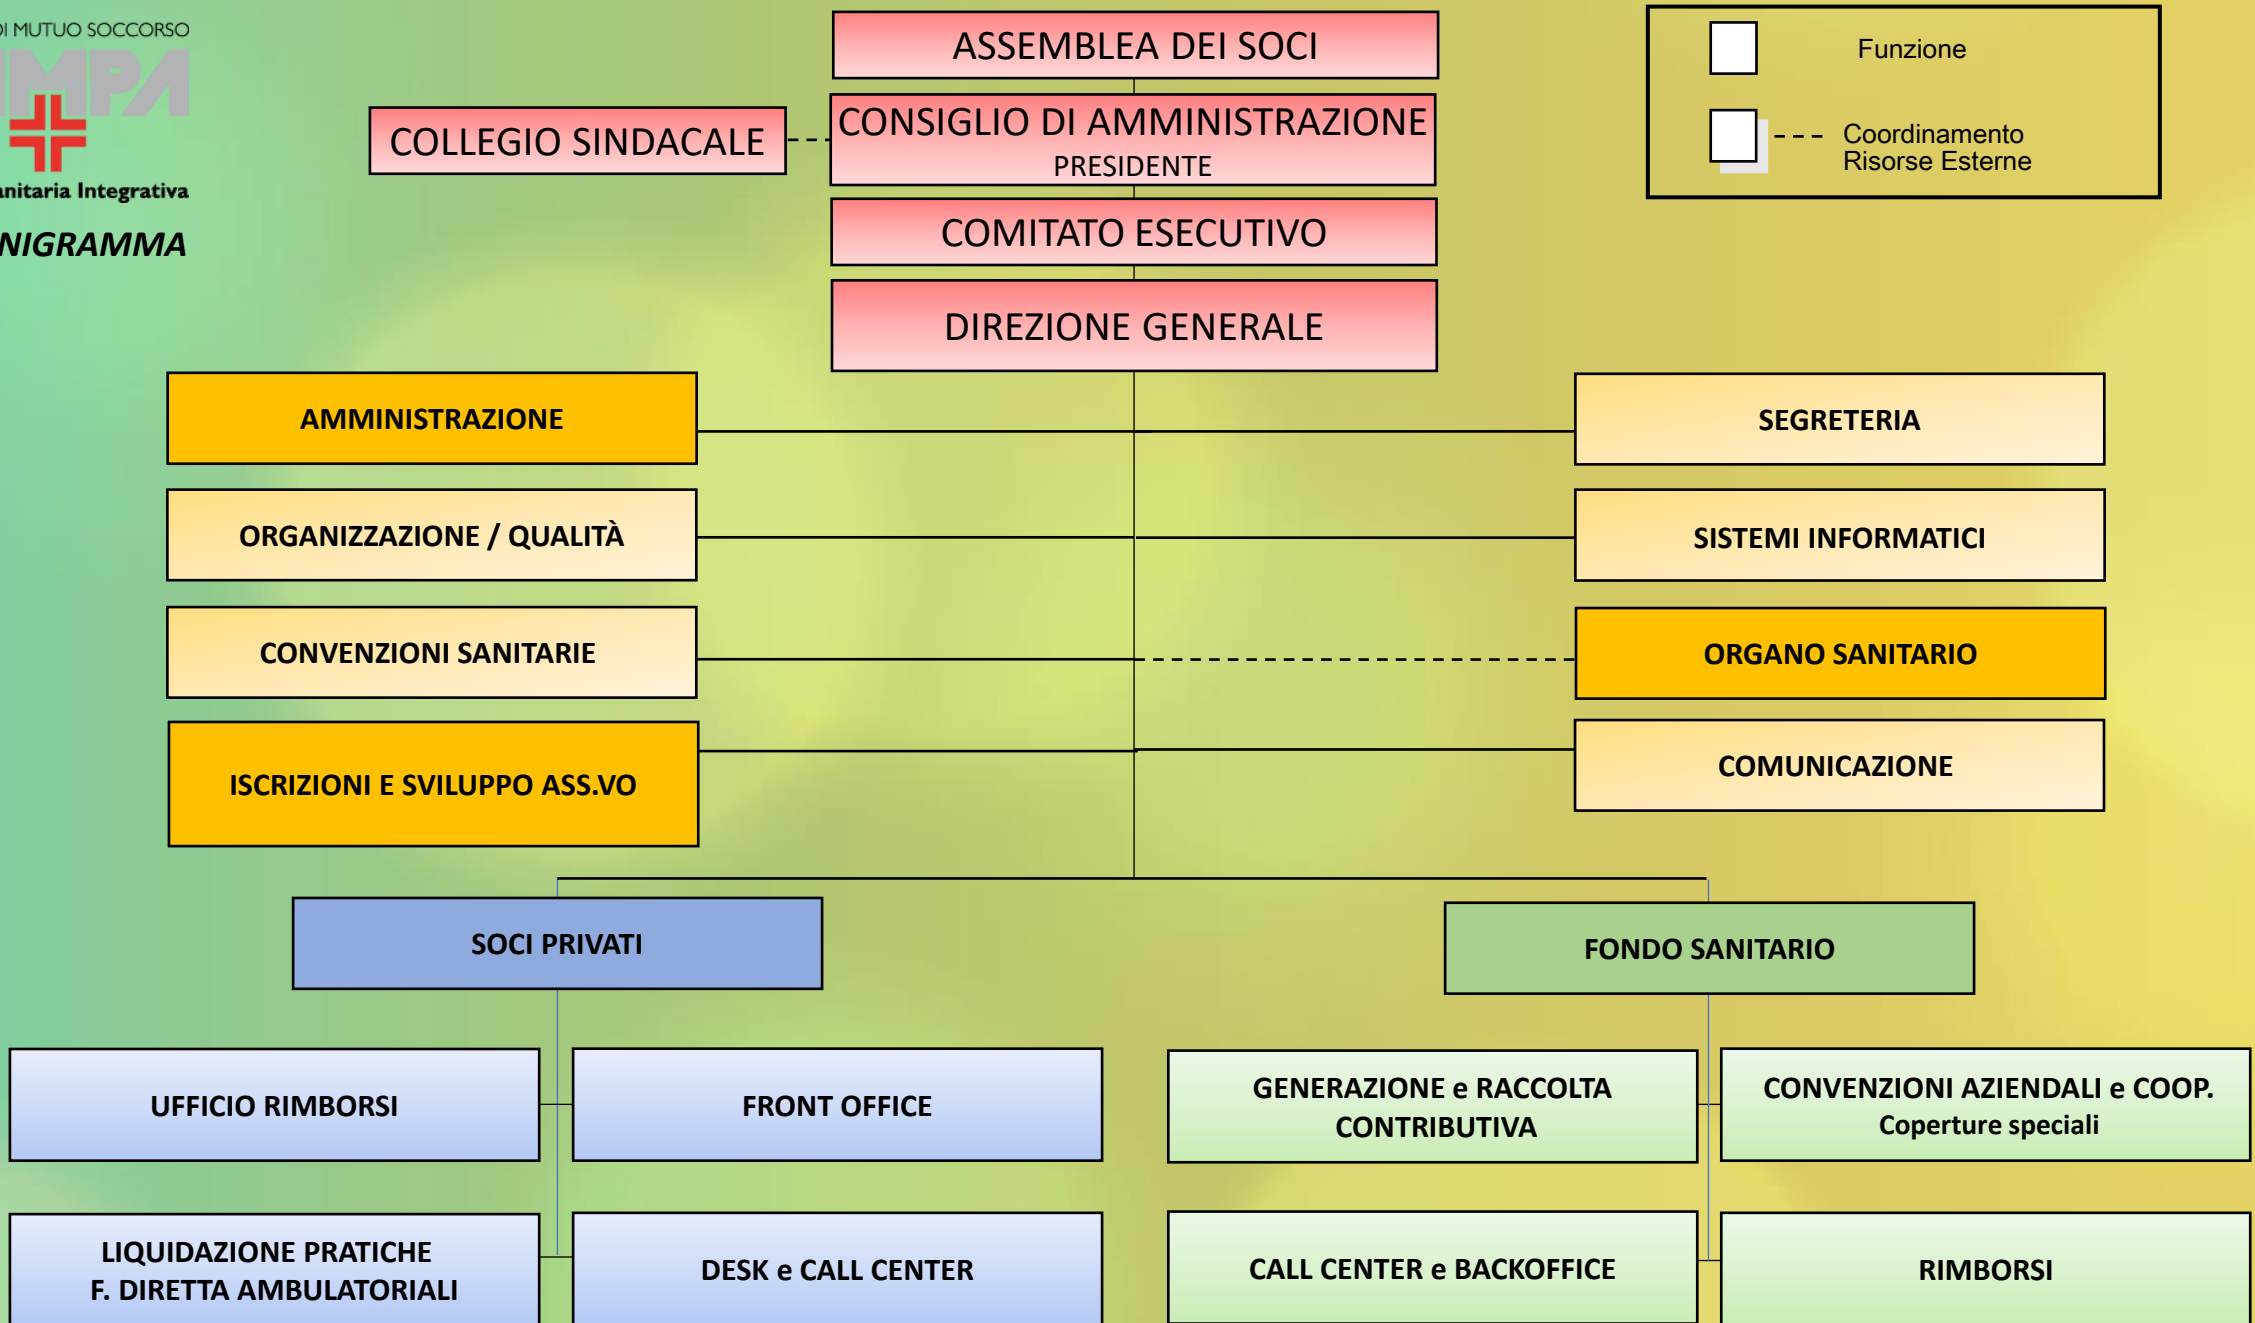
I MUTUO SOCCORSO
MPA
anitaria Integrativa
NIGRAMMA

ASSEMBLEA DEI SOCI
COLLEGIO SINDACALE
CONSIGLIO DI AMMINISTRAZIONE
PRESIDENTE
COMITATO ESECUTIVO
DIREZIONE GENERALE

Funzione
Coordinamento Risorse Esterne

AMMINISTRAZIONE
SEGRETERIA
ORGANIZZAZIONE / QUALITÀ
SISTEMI INFORMATICI
CONVENZIONI SANITARIE
ORGANO SANITARIO
ISCRIZIONI E SVILUPPO ASS.VO
COMUNICAZIONE

SOCI PRIVATI
FONDO SANITARIO

UFFICIO RIMBORSI
FRONT OFFICE
GENERAZIONE e RACCOLTA CONTRIBUTIVA
CONVENZIONI AZIENDALI e COOP.
Coperture speciali
LIQUIDAZIONE PRATICHE
F. DIRETTA AMBULATORIALI
DESK e CALL CENTER
CALL CENTER e BACKOFFICE
RIMBORSI